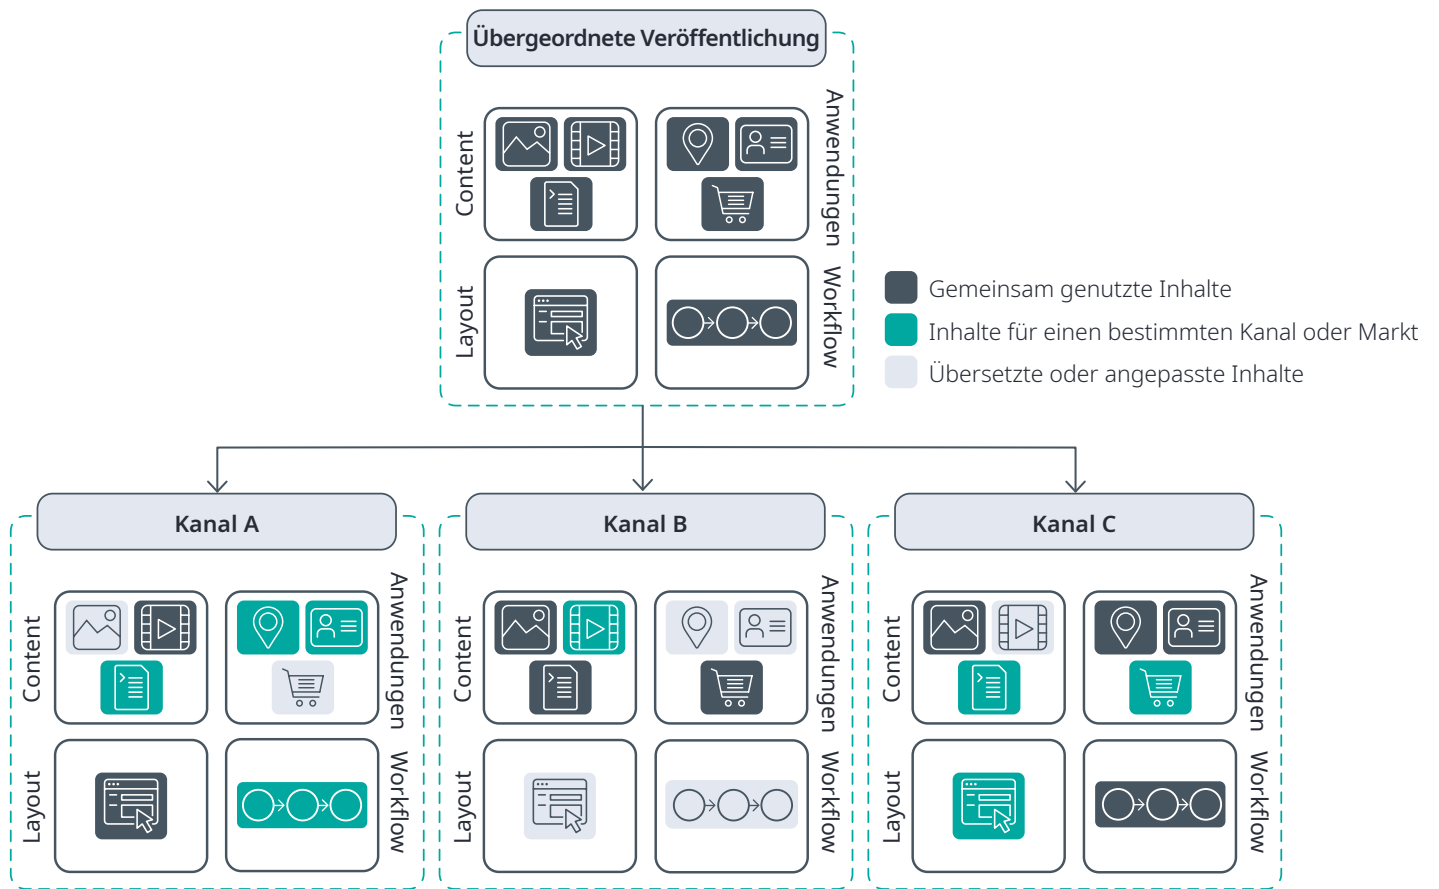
Übergeordnete Veröffentlichung

Content

Anwendungen

Layout

Workflow

Gemeinsam genutzte Inhalte

Inhalte für einen bestimmten Kanal oder Markt

Übersetzte oder angepasste Inhalte

Kanal A

Content

Anwendungen

Layout

Workflow

Kanal B

Content

Anwendungen

Layout

Workflow

Kanal C

Content

Anwendungen

Layout

Workflow